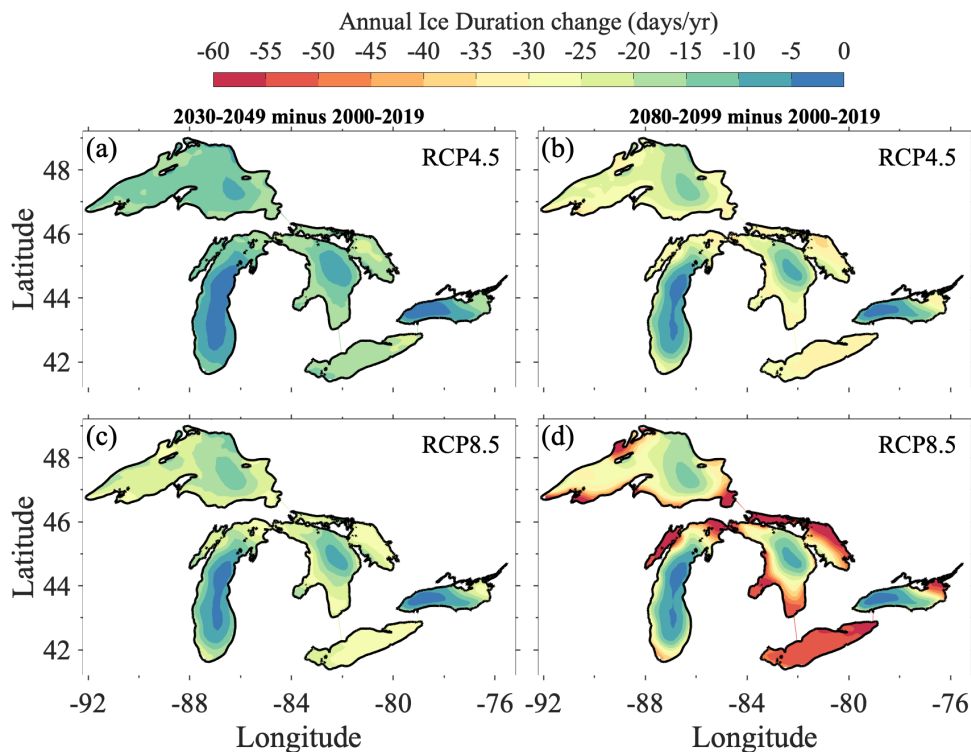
Annual Ice Duration change (days/yr)

-60 -55 -50 -45 -40 -35 -30 -25 -20 -15 -10 -5 0

2030-2049 minus 2000-2019

2080-2099 minus 2000-2019

(a) RCP4.5

(b) RCP4.5

(c) RCP8.5

(d) RCP8.5

Latitude

48
46
44
42

Latitude

48
46
44
42

-92 -88 -84 -80 -76

Longitude

-92 -88 -84 -80 -76

Longitude